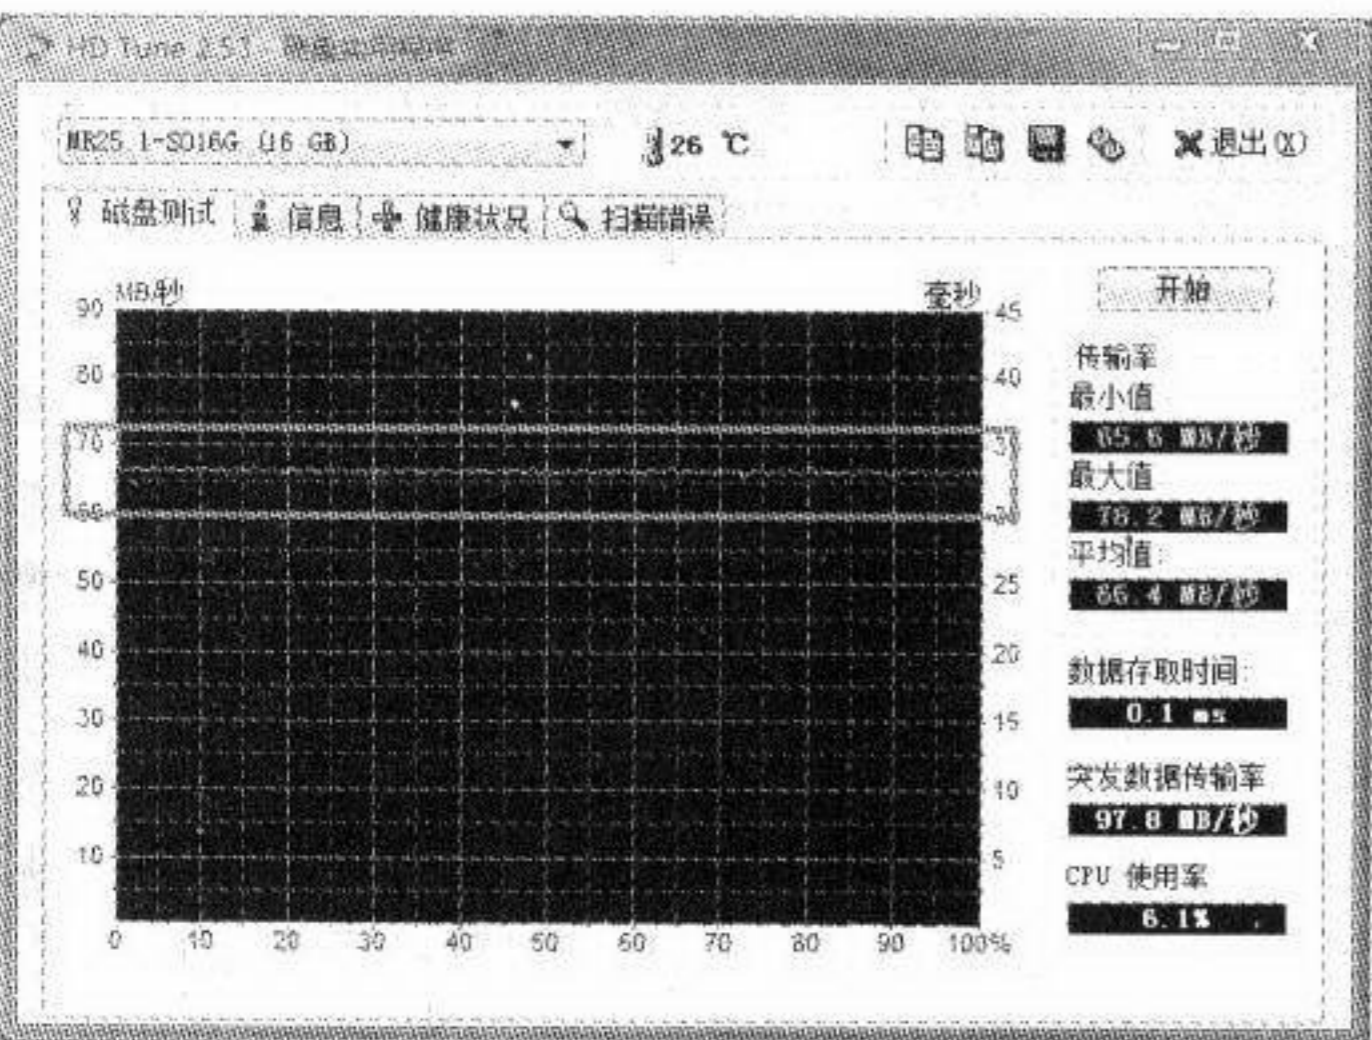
HD Tune 2.5 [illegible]

MR25 1-SD16G (16 GB)
26 ℃
退出(X)

磁盘测试 信息 健康状况 扫描错误

MB/秒
毫秒
90 80 70 60 50 40 30 20 10
45 40 35 30 25 20 15 10 5
0 10 20 30 40 50 60 70 80 90 100%

开始
传输率
最小值
65.6 MB/秒
最大值
78.2 MB/秒
平均值:
66.4 MB/秒
数据存取时间:
0.1 ms
突发数据传输率
97.8 MB/秒
CPU 使用率
6.1%